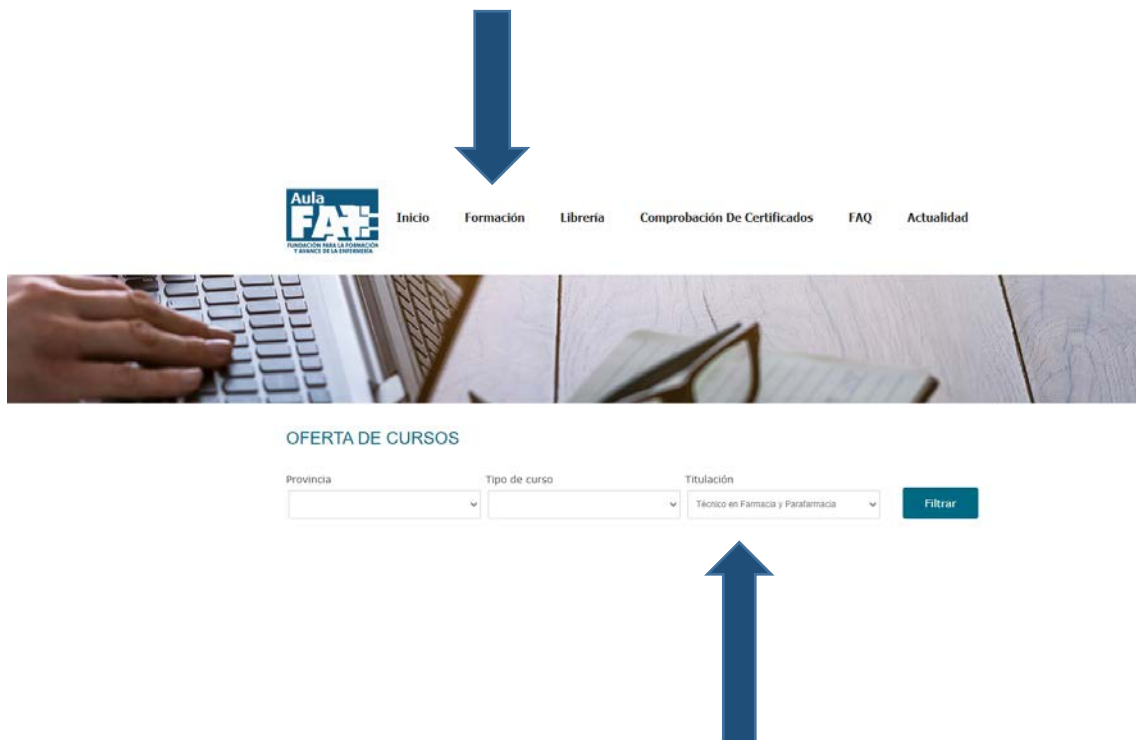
Aula FAE
FUNDACIÓN PARA LA FORMACIÓN Y AVANCE DE LA ENFERMERÍA

Inicio Formación Librería Comprobación De Certificados FAQ Actualidad

OFERTA DE CURSOS

Provincia

Tipo de curso

Titulación
Técnico en Farmacia y Parafarmacia

Filtrar